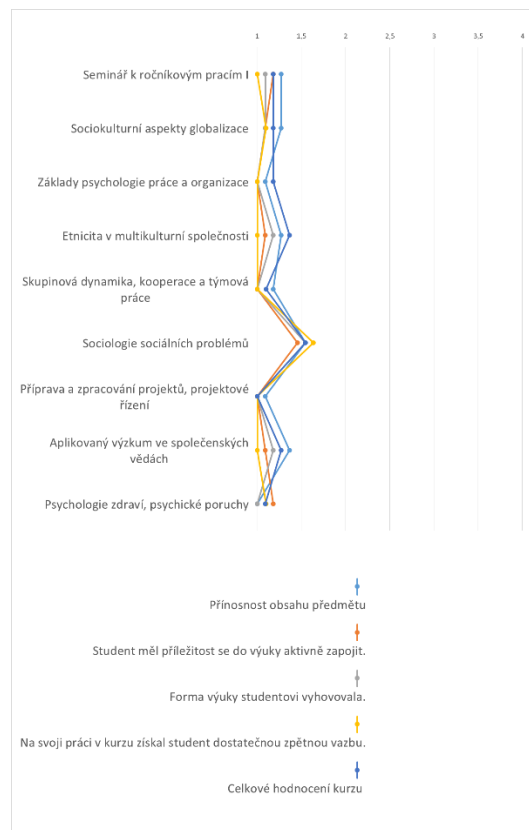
1 1,5 2 2,5 3 3,5 4

Seminář k ročníkovým pracím I

Sociokulturní aspekty globalizace

Základy psychologie práce a organizace

Etnicita v multikulturní společnosti

Skupinová dynamika, kooperace a týmová práce

Sociologie sociálních problémů

Příprava a zpracování projektů, projektové řízení

Aplikovaný výzkum ve společenských vědách

Psychologie zdraví, psychické poruchy

Přínosnost obsahu předmětu

Student měl příležitost se do výuky aktivně zapojit.

Forma výuky studentovi vyhovovala.

Na svoji práci v kurzu získal student dostatečnou zpětnou vazbu.

Celkové hodnocení kurzu